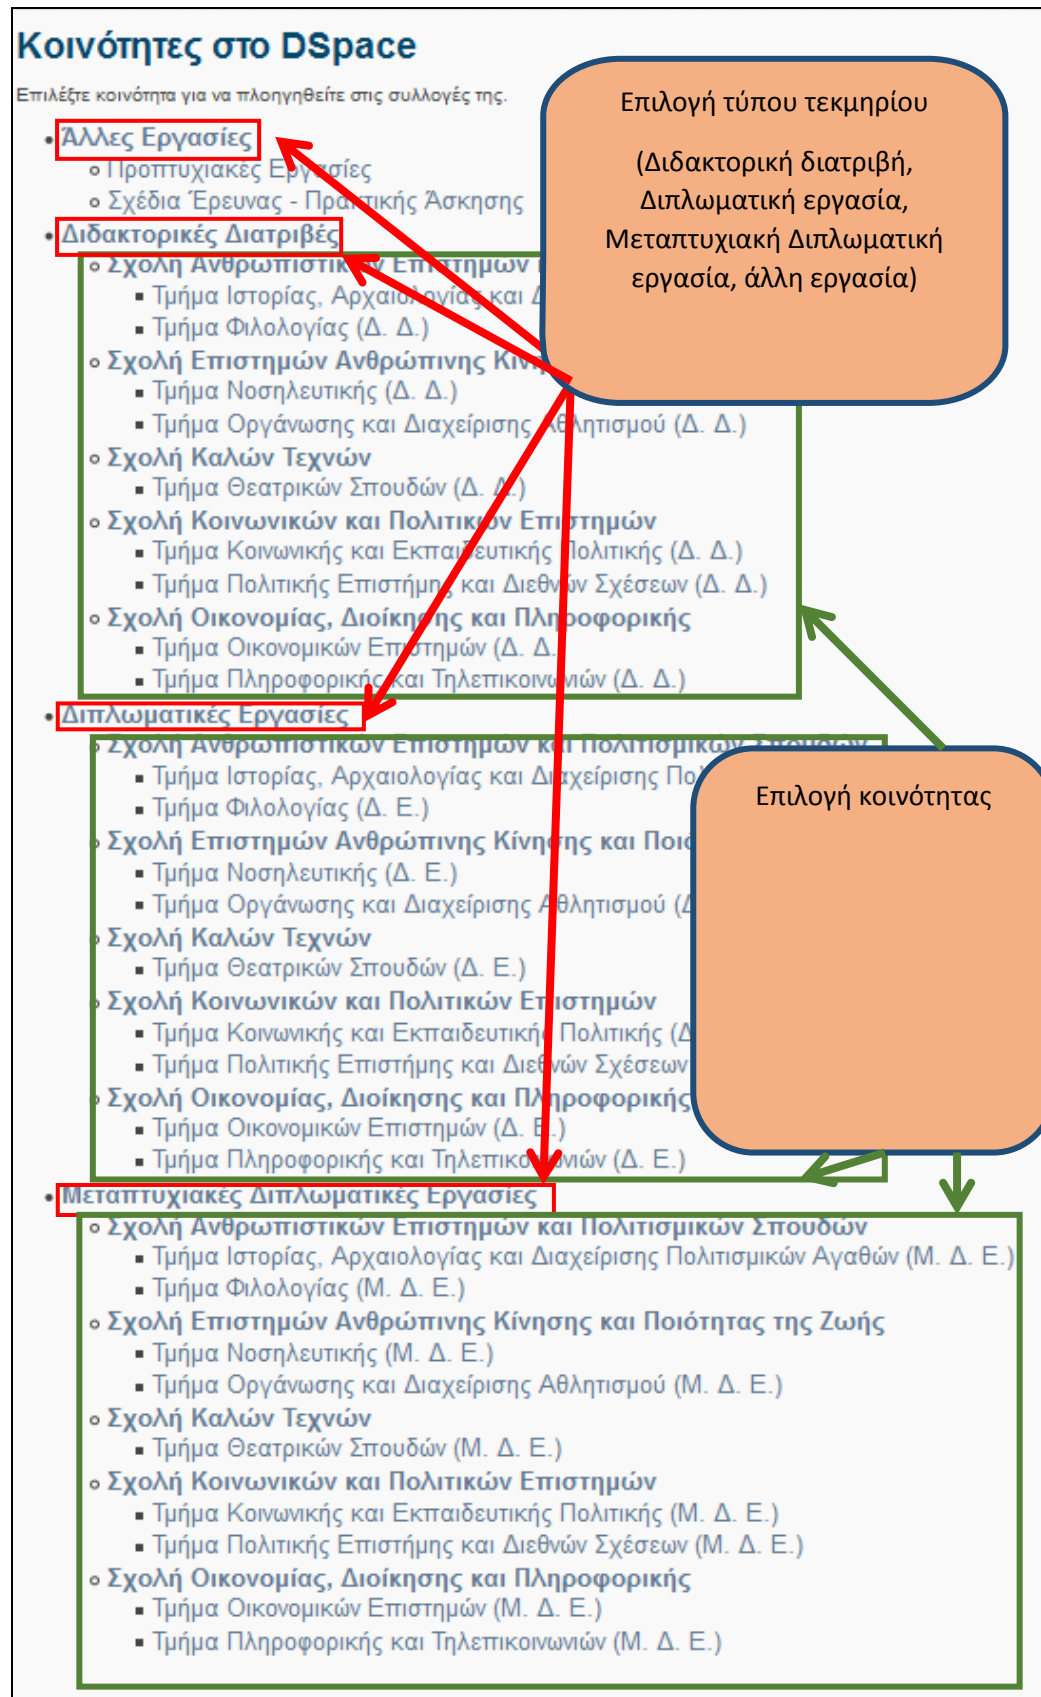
Κοινότητες στο DSpace

Επιλέξτε κοινότητα για να πλοηγηθείτε στις συλλογές της.

- Άλλες Εργασίες
  - Προπτυχιακές Εργασίες
  - Σχέδια Έρευνας - Πρακτικής Άσκησης
- Διδακτορικές Διατριβές
  - Σχολή Ανθρωπιστικών Επιστημών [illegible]
    - Τμήμα Ιστορίας, Αρχαιολογίας και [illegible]
    - Τμήμα Φιλολογίας (Δ. Δ.)
  - Σχολή Επιστημών Ανθρώπινης Κίν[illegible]
    - Τμήμα Νοσηλευτικής (Δ. Δ.)
    - Τμήμα Οργάνωσης και Διαχείρισης Αθλητισμού (Δ. Δ.)
  - Σχολή Καλών Τεχνών
    - Τμήμα Θεατρικών Σπουδών (Δ. Δ.)
  - Σχολή Κοινωνικών και Πολιτικών Επιστημών
    - Τμήμα Κοινωνικής και Εκπαιδευτικής Πολιτικής (Δ. Δ.)
    - Τμήμα Πολιτικής Επιστήμης και Διεθνών Σχέσεων (Δ. Δ.)
  - Σχολή Οικονομίας, Διοίκησης και Πληροφορικής
    - Τμήμα Οικονομικών Επιστημών (Δ. Δ.)
    - Τμήμα Πληροφορικής και Τηλεπικοινωνιών (Δ. Δ.)
- Διπλωματικές Εργασίες
  - Σχολή Ανθρωπιστικών Επιστημών και Πολιτισμικών Σπουδών
    - Τμήμα Ιστορίας, Αρχαιολογίας και Διαχείρισης Πο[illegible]
    - Τμήμα Φιλολογίας (Δ. Ε.)
  - Σχολή Επιστημών Ανθρώπινης Κίνησης και Ποιό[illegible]
    - Τμήμα Νοσηλευτικής (Δ. Ε.)
    - Τμήμα Οργάνωσης και Διαχείρισης Αθλητισμού ([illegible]
  - Σχολή Καλών Τεχνών
    - Τμήμα Θεατρικών Σπουδών (Δ. Ε.)
  - Σχολή Κοινωνικών και Πολιτικών Επιστημών
    - Τμήμα Κοινωνικής και Εκπαιδευτικής Πολιτικής ([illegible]
    - Τμήμα Πολιτικής Επιστήμης και Διεθνών Σχέσεων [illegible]
  - Σχολή Οικονομίας, Διοίκησης και Πληροφορικής
    - Τμήμα Οικονομικών Επιστημών (Δ. Ε.)
    - Τμήμα Πληροφορικής και Τηλεπικοινωνιών (Δ. Ε.)
- Μεταπτυχιακές Διπλωματικές Εργασίες
  - Σχολή Ανθρωπιστικών Επιστημών και Πολιτισμικών Σπουδών
    - Τμήμα Ιστορίας, Αρχαιολογίας και Διαχείρισης Πολιτισμικών Αγαθών (Μ. Δ. Ε.)
    - Τμήμα Φιλολογίας (Μ. Δ. Ε.)
  - Σχολή Επιστημών Ανθρώπινης Κίνησης και Ποιότητας της Ζωής
    - Τμήμα Νοσηλευτικής (Μ. Δ. Ε.)
    - Τμήμα Οργάνωσης και Διαχείρισης Αθλητισμού (Μ. Δ. Ε.)
  - Σχολή Καλών Τεχνών
    - Τμήμα Θεατρικών Σπουδών (Μ. Δ. Ε.)
  - Σχολή Κοινωνικών και Πολιτικών Επιστημών
    - Τμήμα Κοινωνικής και Εκπαιδευτικής Πολιτικής (Μ. Δ. Ε.)
    - Τμήμα Πολιτικής Επιστήμης και Διεθνών Σχέσεων (Μ. Δ. Ε.)
  - Σχολή Οικονομίας, Διοίκησης και Πληροφορικής
    - Τμήμα Οικονομικών Επιστημών (Μ. Δ. Ε.)
    - Τμήμα Πληροφορικής και Τηλεπικοινωνιών (Μ. Δ. Ε.)

Επιλογή τύπου τεκμηρίου

(Διδακτορική διατριβή, Διπλωματική εργασία, Μεταπτυχιακή Διπλωματική εργασία, άλλη εργασία)

Επιλογή κοινότητας